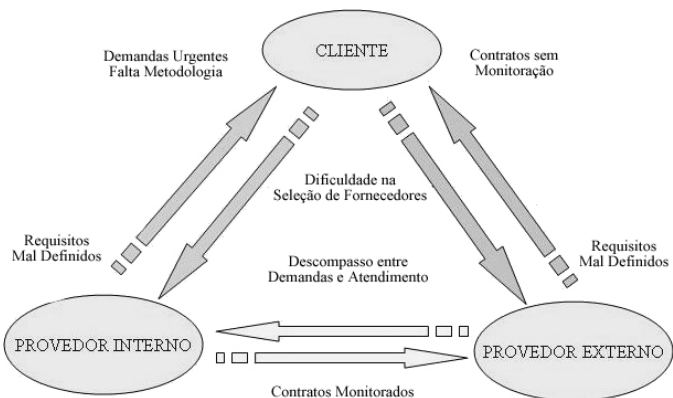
CLIENTE

Demandas Urgentes
Falta Metodologia

Contratos sem
Monitoração

Dificuldade na
Seleção de Fornecedores

Requisitos
Mal Definidos

Descompasso entre
Demandas e Atendimento

Requisitos
Mal Definidos

PROVEDOR INTERNO

PROVEDOR EXTERNO

Contratos Monitorados